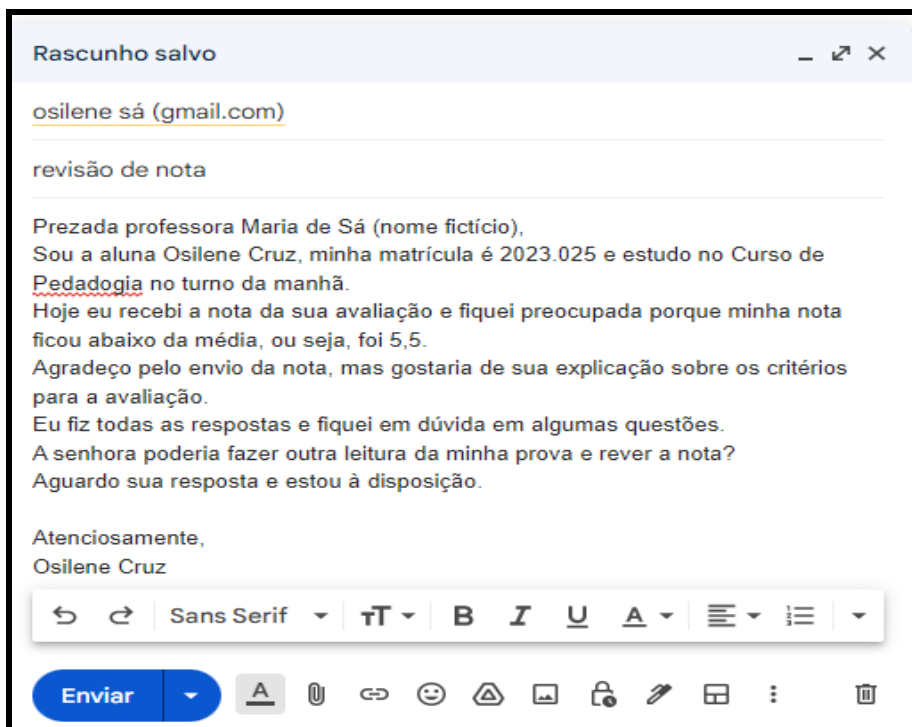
Rascunho salvo

osilene sá (gmail.com)

revisão de nota

Prezada professora Maria de Sá (nome fictício),
Sou a aluna Osilene Cruz, minha matrícula é 2023.025 e estudo no Curso de Pedagogia no turno da manhã.
Hoje eu recebi a nota da sua avaliação e fiquei preocupada porque minha nota ficou abaixo da média, ou seja, foi 5,5.
Agradeço pelo envio da nota, mas gostaria de sua explicação sobre os critérios para a avaliação.
Eu fiz todas as respostas e fiquei em dúvida em algumas questões.
A senhora poderia fazer outra leitura da minha prova e rever a nota?
Aguardo sua resposta e estou à disposição.

Atenciosamente,
Osilene Cruz

Sans Serif

Enviar